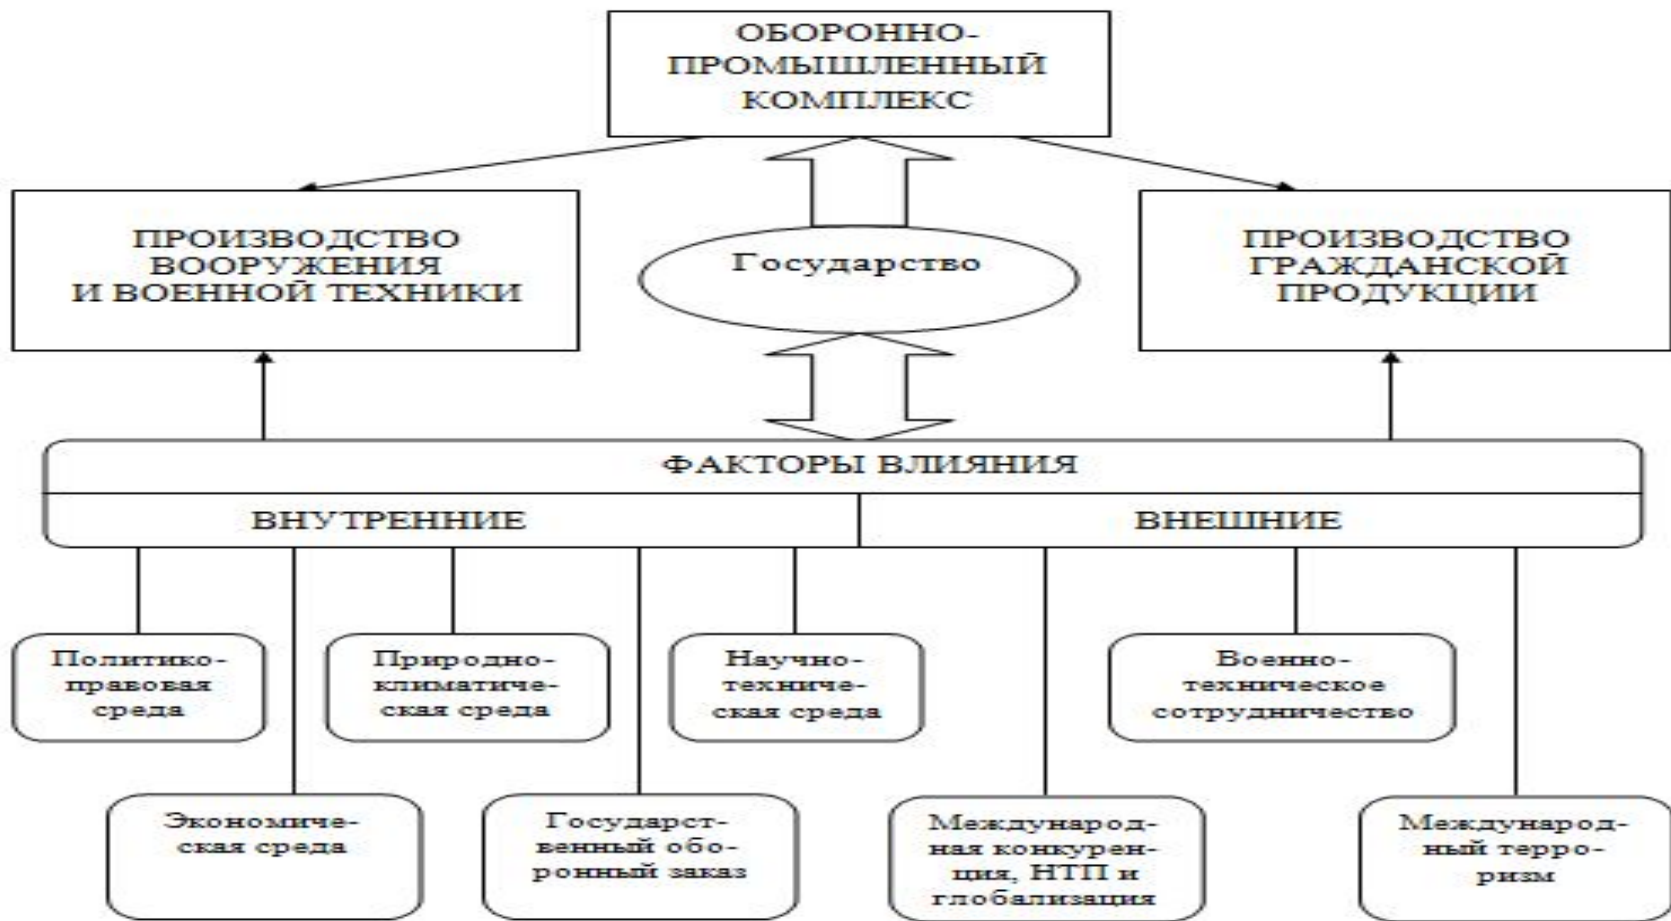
ОБОРОННО-ПРОМЫШЛЕННЫЙ КОМПЛЕКС

ПРОИЗВОДСТВО ВООРУЖЕНИЯ И ВОЕННОЙ ТЕХНИКИ

Государство

ПРОИЗВОДСТВО ГРАЖДАНСКОЙ ПРОДУКЦИИ

ФАКТОРЫ ВЛИЯНИЯ

ВНУТРЕННИЕ

ВНЕШНИЕ

Политико-правовая среда

Природно-климатическая среда

Научно-техническая среда

Военно-техническое сотрудничество

Экономическая среда

Государственный оборонный заказ

Международная конкуренция, НТП и глобализация

Международный терроризм